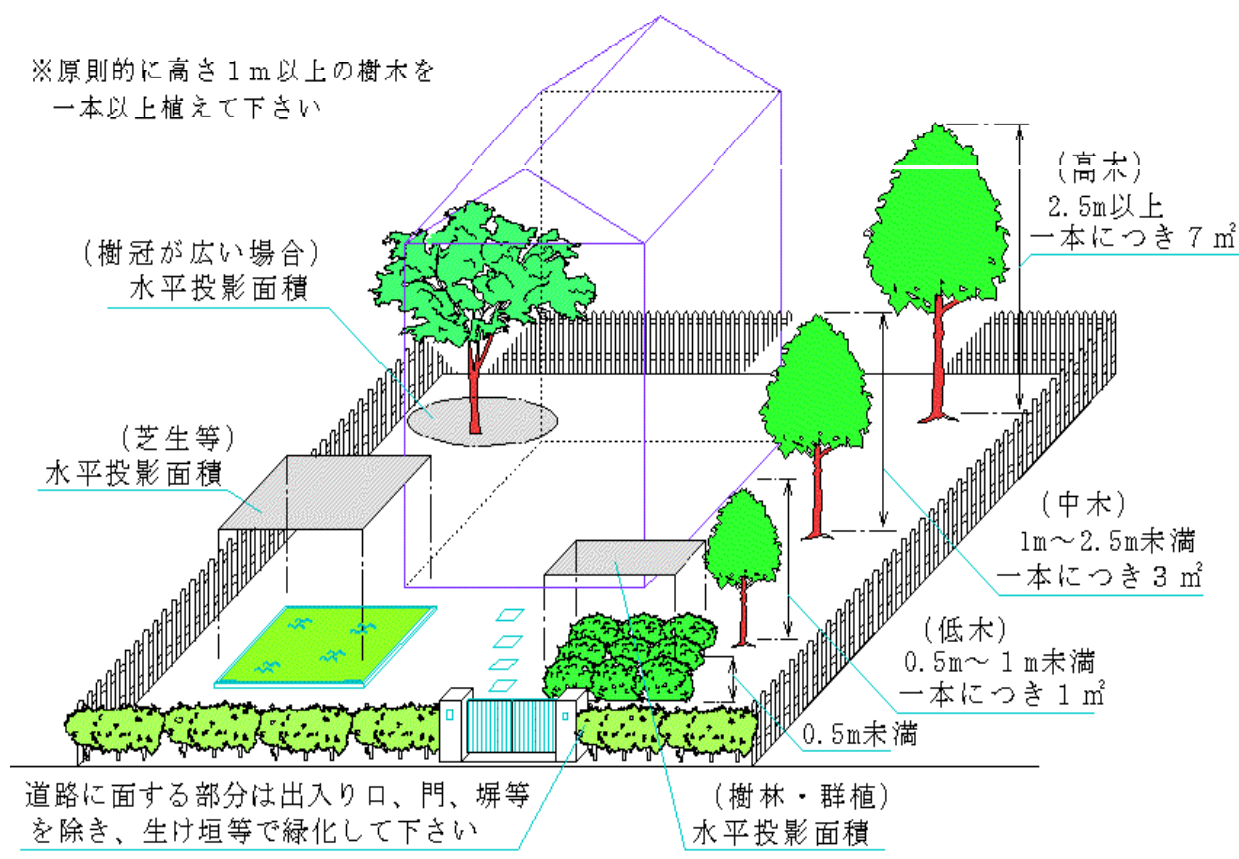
※原則的に高さ１ｍ以上の樹木を一本以上植えて下さい

（高木）
2.5m以上
一本につき７㎡

（樹冠が広い場合）
水平投影面積

（芝生等）
水平投影面積

（中木）
1m～2.5m未満
一本につき３㎡

（低木）
0.5m～１m未満
一本につき１㎡

0.5m未満

道路に面する部分は出入り口、門、塀等を除き、生け垣等で緑化して下さい

（樹林・群植）
水平投影面積